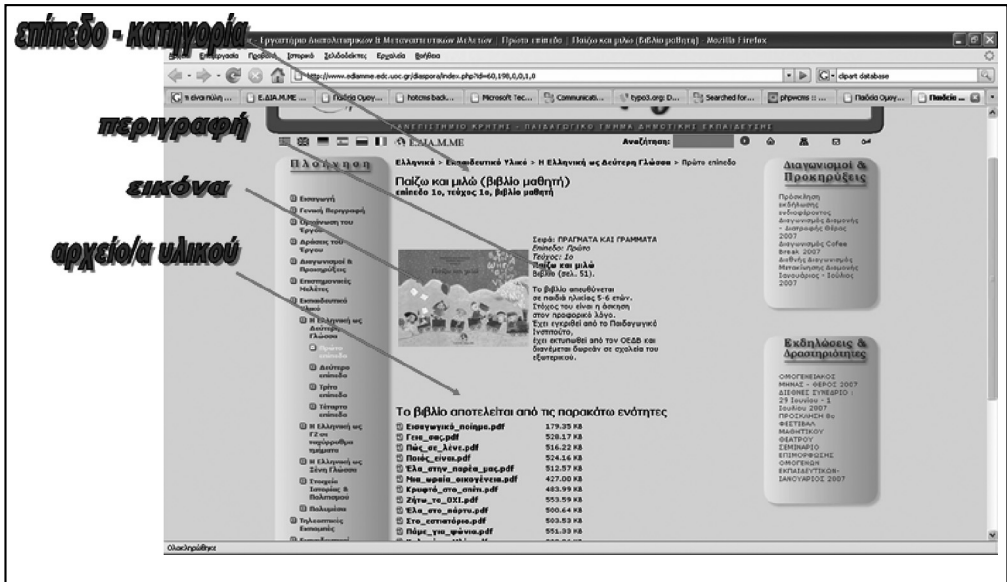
επίπεδο - κατηγορία

περιγραφή

εικόνα

αρχείο/α υλικού

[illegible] - Εργαστήριο Διαπολιτισμικών & Μεταναστευτικών Μελετών | Πρώτο επίπεδο | Παίζω και μιλώ (βιβλίο μαθητή) - Mozilla Firefox

Αρχείο Επεξεργασία Προβολή Ιστορικό Σελιδοδείκτες Εργαλεία Βοήθεια

http://www.ediamme.edc.uoc.gr/diaspora/index.php?id=60,198,0,0,1,0

clipart database

Η είναι πώς ... | Ε.ΔΙΑ.Μ.ΜΕ ... | Παιδεία Ομογ... | hotcms back... | Microsoft Tec... | Communicati... | typed.org: D... | Searched for... | phpwcms :: ... | Παιδεία Ομογ... | Παιδεία ...

ΠΑΝΕΠΙΣΤΗΜΙΟ ΚΡΗΤΗΣ - ΠΑΙΔΑΓΩΓΙΚΟ ΤΜΗΜΑ ΔΗΜΟΤΙΚΗΣ ΕΚΠΑΙΔΕΥΣΗΣ

Ε.ΔΙΑ.Μ.ΜΕ

Αναζήτηση:

Πλοήγηση

Εισαγωγή
Γενική Περιγραφή
Οργάνωση του Έργου
Δράσεις του Έργου
Διαγωνισμοί & Προκηρύξεις
Επιστημονικές Μελέτες
Εκπαιδευτικό Υλικό
Η Ελληνική ως Δεύτερη Γλώσσα
Πρώτο επίπεδο
Δεύτερο επίπεδο
Τρίτο επίπεδο
Τέταρτο επίπεδο
Η Ελληνική ως Γ2 σε εκμάθηση τμήματα
Η Ελληνική ως Ξένη Γλώσσα
Στοιχεία Ιστορίας & Πολιτισμού
Πολυμέσα
Τηλεοπτικές Εκπομπές

Ελληνικά > Εκπαιδευτικό Υλικό > Η Ελληνική ως Δεύτερη Γλώσσα > Πρώτο επίπεδο

Παίζω και μιλώ (βιβλίο μαθητή)
επίπεδο 1ο, τεύχος 1ο, βιβλίο μαθητή

Σειρά: ΠΡΑΓΜΑΤΑ ΚΑΙ ΓΡΑΜΜΑΤΑ
Επίπεδο: Πρώτο
Τεύχος: 1ο
Παίζω και μιλώ
Βιβλίο (σελ. 51).

Το βιβλίο απευθύνεται σε παιδιά ηλικίας 5-6 ετών. Στόχος του είναι η άσκηση στον προφορικό λόγο.
Έχει εγκριθεί από το Παιδαγωγικό Ινστιτούτο,
έχει εκτυπωθεί από τον ΟΕΔΒ και διανέμεται δωρεάν σε σχολεία του εξωτερικού.

Το βιβλίο αποτελείται από τις παρακάτω ενότητες

| | |
|---|---|
| Εισαγωγικό_ποίημα.pdf | 179.35 KB |
| Γεια_σας.pdf | 528.17 KB |
| Πώς_σε_λένε.pdf | 516.22 KB |
| Ποιος_είναι.pdf | 524.16 KB |
| Έλα_στην_παρέα_μας.pdf | 512.57 KB |
| Μια_ωραία_οικογένεια.pdf | 427.00 KB |
| Κρυφτό_στο_σπίτι.pdf | 463.99 KB |
| Ζήτω_το_ΟΧΙ.pdf | 553.59 KB |
| Έλα_στο_πάρτυ.pdf | 500.64 KB |
| Στο_εστιατόριο.pdf | 503.53 KB |
| Πάμε_για_ψώνια.pdf | 551.33 KB |

Διαγωνισμοί & Προκηρύξεις

Πρόσκληση εκδήλωσης ενδιαφέροντος Διαγωνισμός Διαμονής - Διατροφής Θέρος 2007
Διαγωνισμός Coffee Break 2007
Διαγωνισμός Μετακίνησης Διαμονής Ιανουάριος - Ιούλιος 2007

Εκδηλώσεις & δραστηριότητες

ΟΜΟΓΕΝΕΙΑΚΟΣ ΜΗΝΑΣ - ΘΕΡΟΣ 2007
ΔΙΕΘΝΕΣ ΣΥΝΕΔΡΙΟ : 29 Ιουνίου - 1 Ιουλίου 2007
ΠΡΟΣΚΛΗΣΗ 8ο ΦΕΣΤΙΒΑΛ ΜΑΘΗΤΙΚΟΥ ΘΕΑΤΡΟΥ
ΣΕΜΙΝΑΡΙΟ ΕΠΙΜΟΡΦΩΣΗΣ ΟΜΟΓΕΝΩΝ ΕΚΠΑΙΔΕΥΤΙΚΩΝ-ΙΑΝΟΥΑΡΙΟΣ 2007

Ολοκληρώθηκε